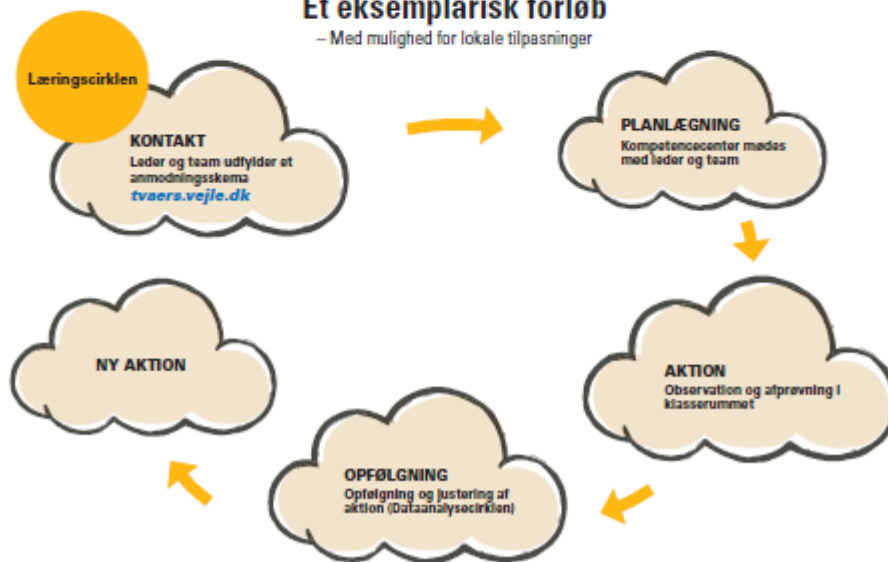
Et eksemplarisk forløb
– Med mulighed for lokale tilpasninger

Læringscirklen

KONTAKT
Leder og team udfylder et anmodningsskema
tvaers.vejle.dk

PLANLÆGNING
Kompetencecenter mødes med leder og team

AKTION
Observation og afprøvning i klasserummet

OPFØLGNING
Opfølgning og justering af aktion (Dataanalysecirklen)

NY AKTION